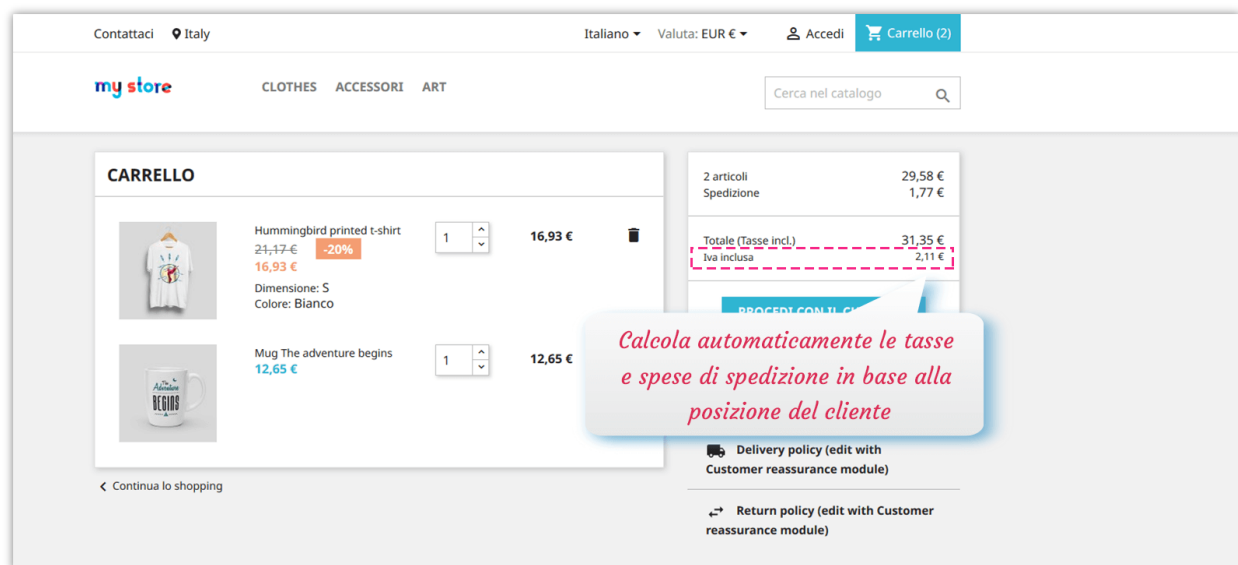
Contattaci Italy

Italiano Valuta: EUR € Accedi Carrello (2)

my store

CLOTHES ACCESSORI ART

Cerca nel catalogo

CARRELLO

Hummingbird printed t-shirt
21,17 € -20%
16,93 €
Dimensione: S
Colore: Bianco

1

16,93 €

Mug The adventure begins
12,65 €

1

12,65 €

Continua lo shopping

2 articoli 29,58 €
Spedizione 1,77 €

Totale (Tasse incl.) 31,35 €
Iva inclusa 2,11 €

PROCEDI CON IL C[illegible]

Calcola automaticamente le tasse e spese di spedizione in base alla posizione del cliente

Delivery policy (edit with Customer reassurance module)

Return policy (edit with Customer reassurance module)